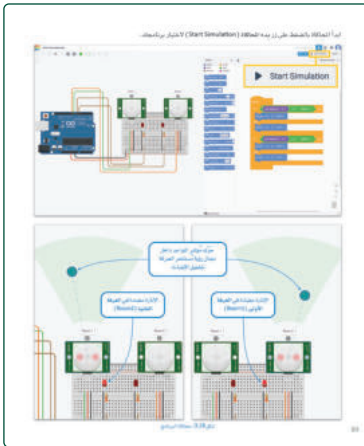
ابدأ المحاكاة بالضغط على زر بدء المحاكاة (Start Simulation) لاختبار برنامجك.

Start Simulation

حرّك مؤشر الفأرة داخل مجال رؤية مستشعر الحركة لتفعيل الإضاءة.

الإنارة معطلة في الغرفة الثانية (Room2).

الإنارة معطلة في الغرفة الأولى (Room1).

Room 1

Room 2

Room 1

Room 2

شكل 3.28: محاكاة البرنامج

89